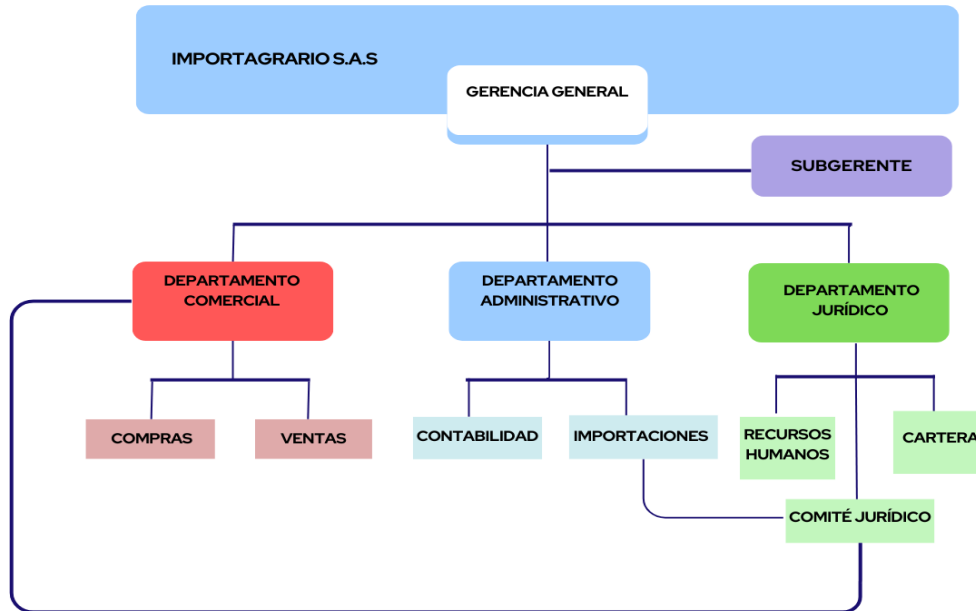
IMPORTAGRARIO S.A.S

GERENCIA GENERAL

SUBGERENTE

DEPARTAMENTO COMERCIAL

DEPARTAMENTO ADMINISTRATIVO

DEPARTAMENTO JURÍDICO

COMPRAS

VENTAS

CONTABILIDAD

IMPORTACIONES

RECURSOS HUMANOS

CARTERA

COMITÉ JURÍDICO